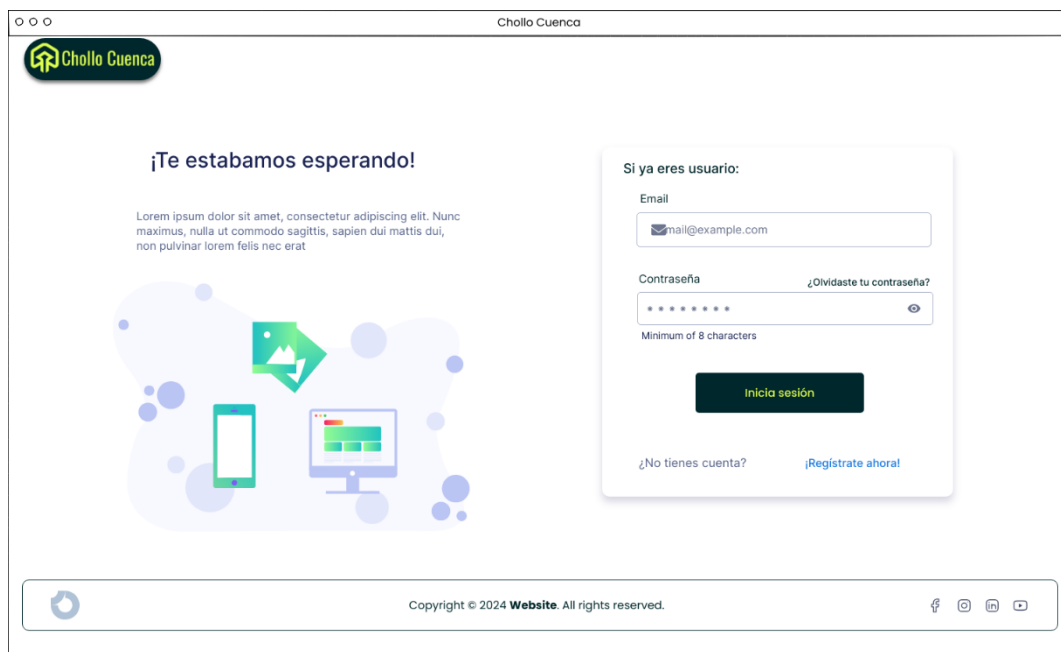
Chollo Cuenca

Chollo Cuenca

¡Te estabamos esperando!

Lorem ipsum dolor sit amet, consectetur adipiscing elit. Nunc maximus, nulla ut commodo sagittis, sapien dui mattis dui, non pulvinar lorem felis nec erat

Si ya eres usuario:

Email

mail@example.com

Contraseña

¿Olvidaste tu contraseña?

••••••••

Minimum of 8 characters

Inicia sesión

¿No tienes cuenta?

¡Regístrate ahora!

Copyright © 2024 **Website**. All rights reserved.